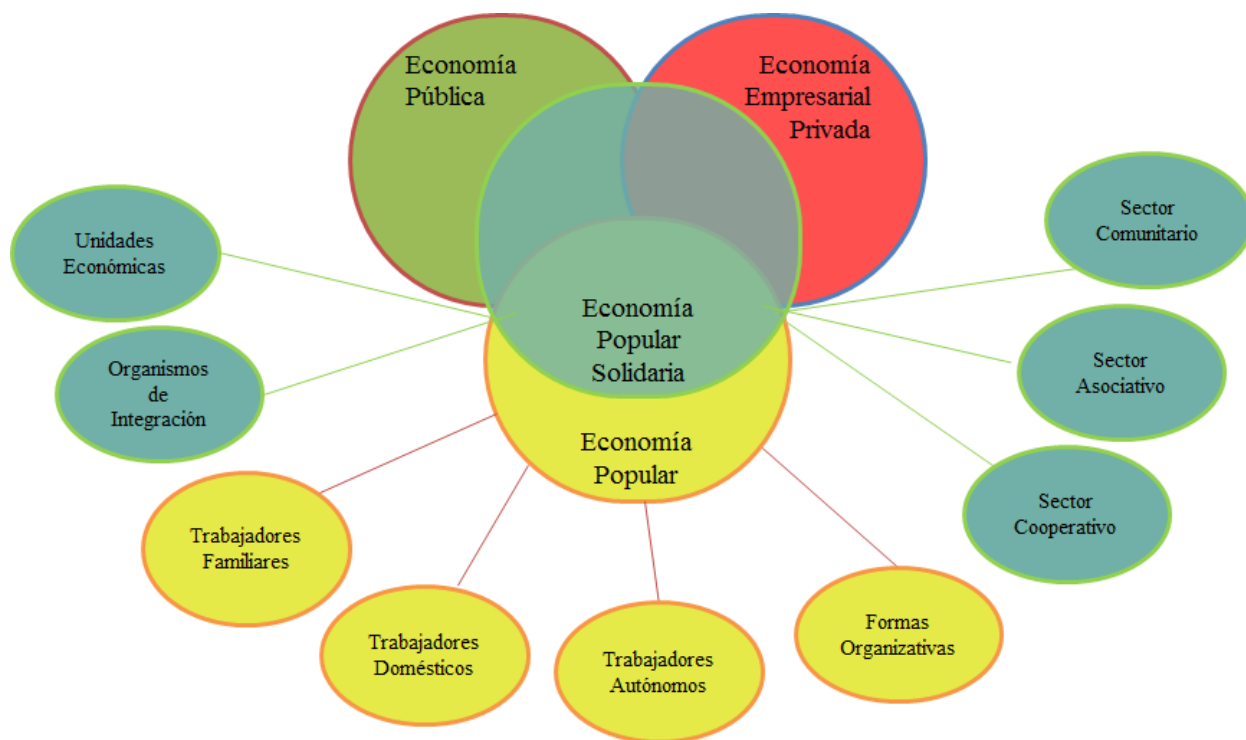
Economía Pública

Economía Empresarial Privada

Unidades Económicas

Sector Comunitario

Economía Popular Solidaria

Organismos de Integración

Sector Asociativo

Economía Popular

Sector Cooperativo

Trabajadores Familiares

Trabajadores Domésticos

Trabajadores Autónomos

Formas Organizativas